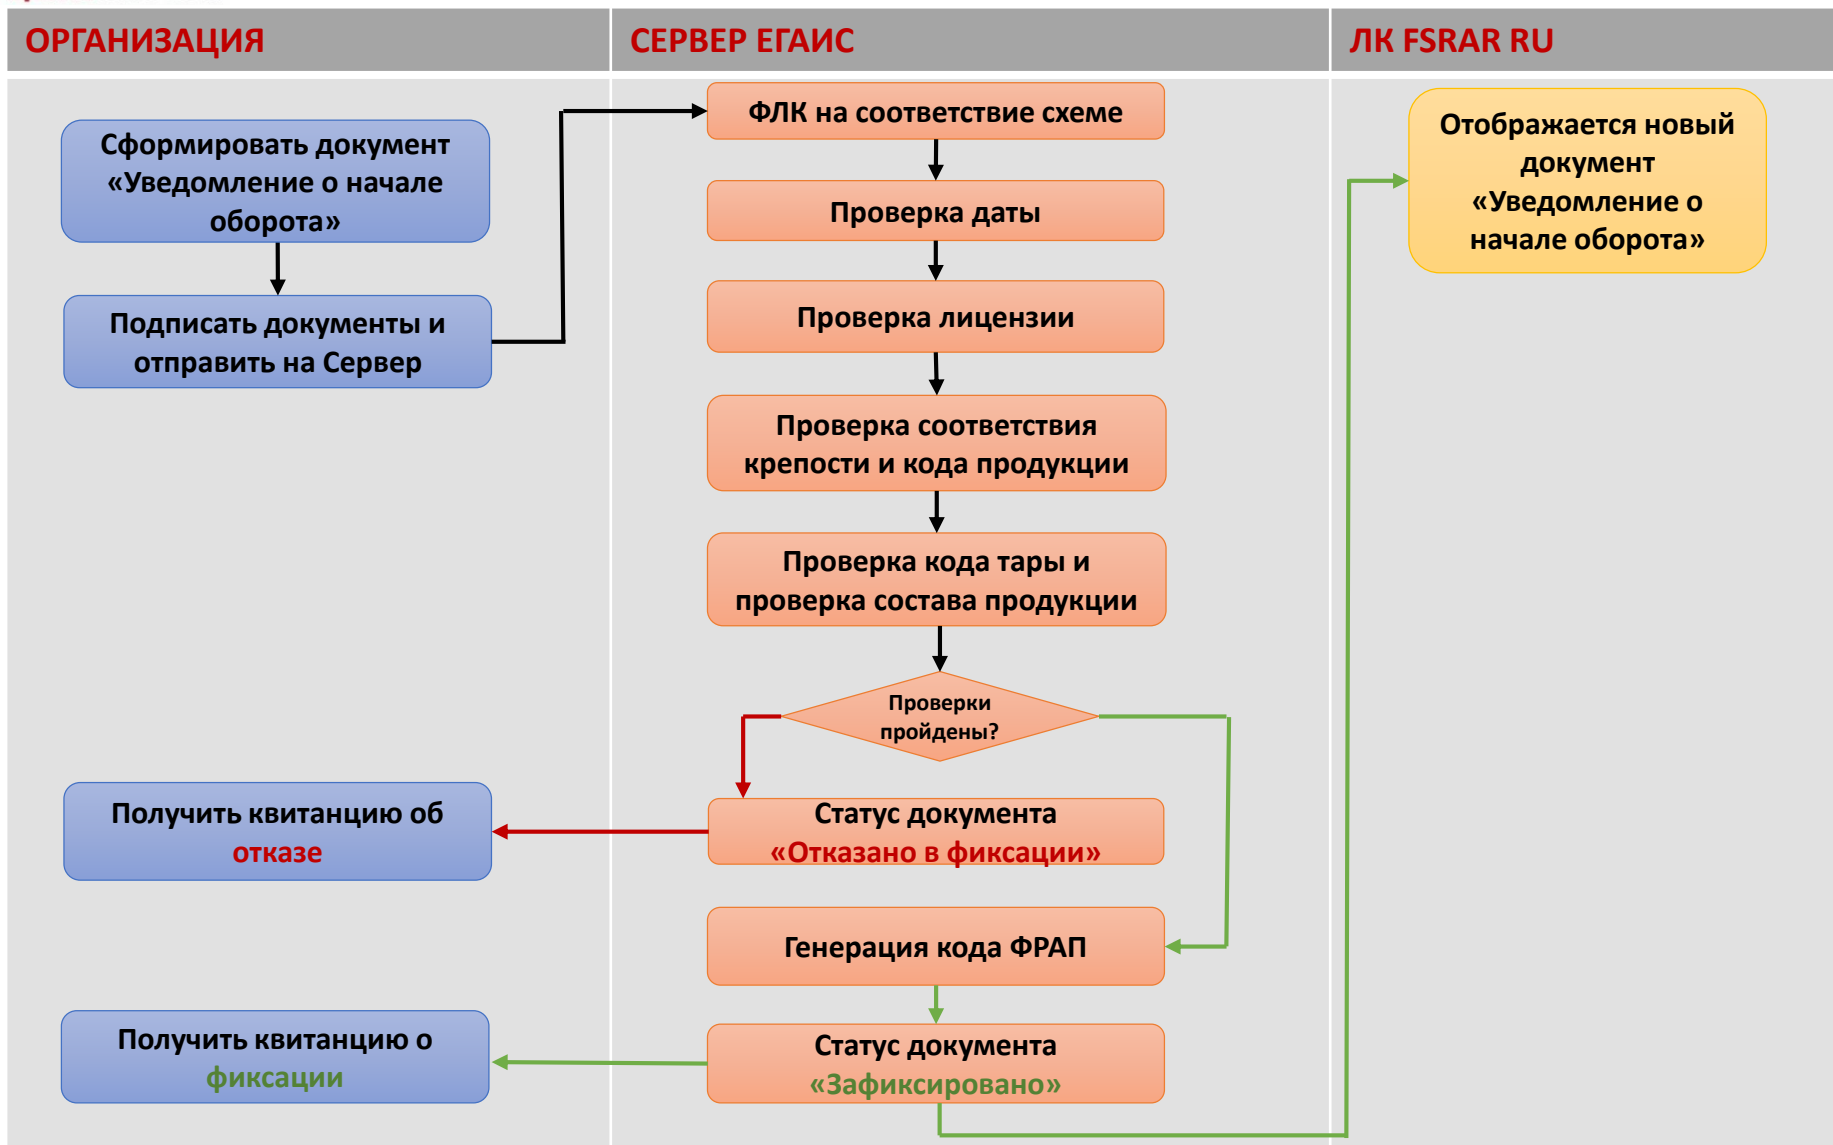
ОРГАНИЗАЦИЯ

СЕРВЕР ЕГАИС

ЛК FSRAR RU

Сформировать документ «Уведомление о начале оборота»

Подписать документы и отправить на Сервер

ФЛК на соответствие схеме

Проверка даты

Проверка лицензии

Проверка соответствия крепости и кода продукции

Проверка кода тары и проверка состава продукции

Проверки пройдены?

Статус документа «Отказано в фиксации»

Генерация кода ФРАП

Статус документа «Зафиксировано»

Получить квитанцию об отказе

Получить квитанцию о фиксации

Отображается новый документ «Уведомление о начале оборота»